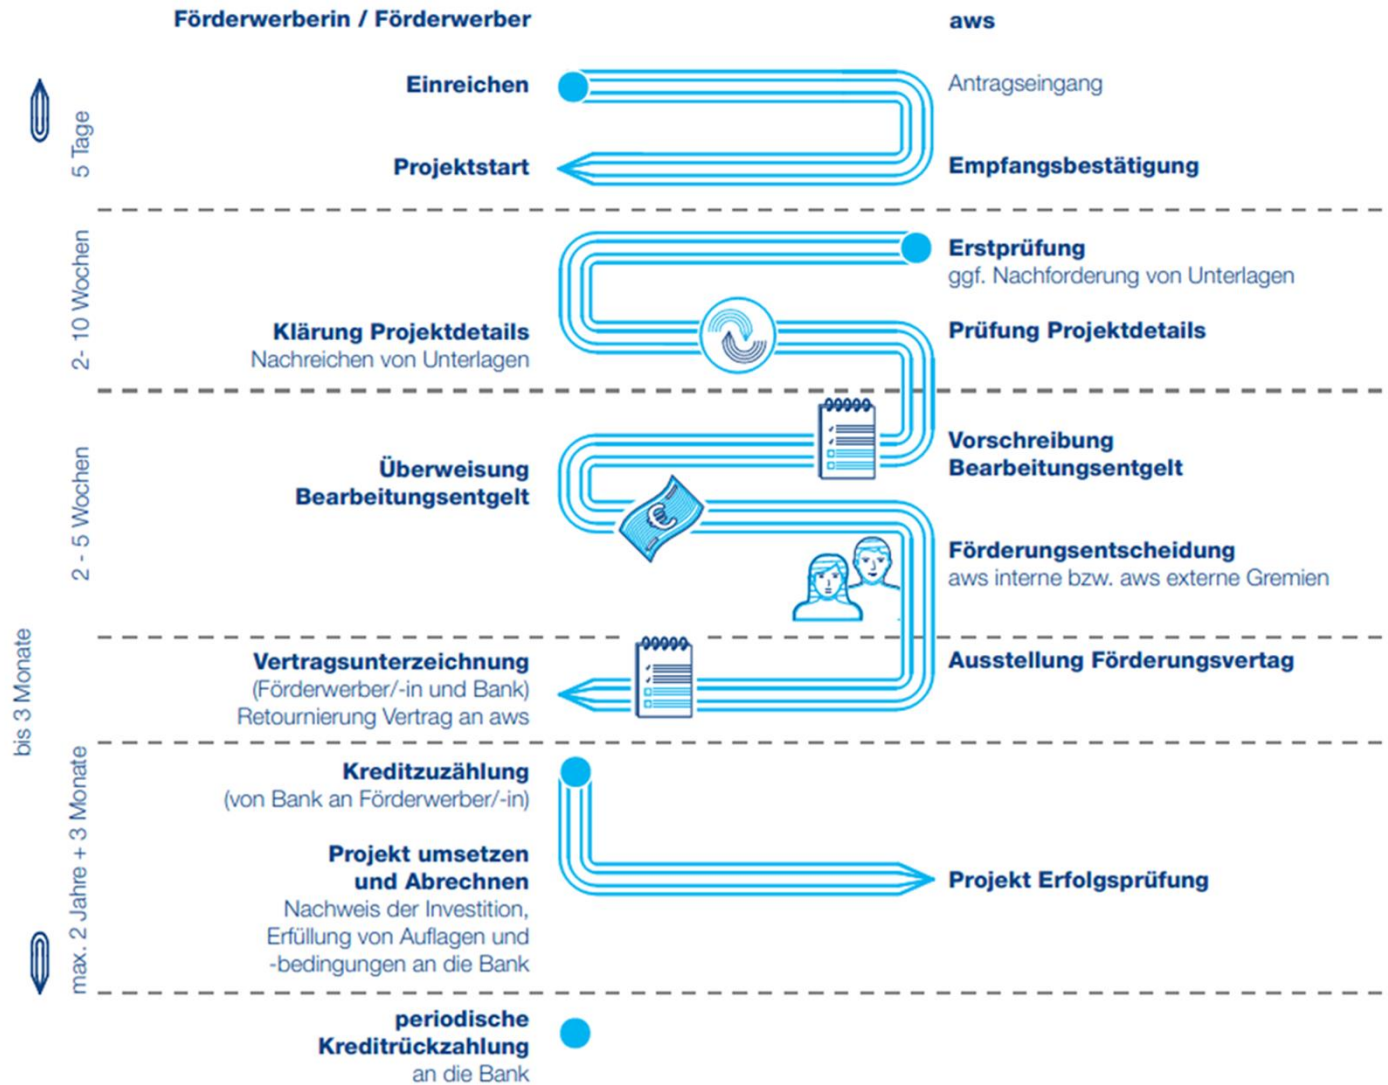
Förderwerberin / Förderwerber

aws

5 Tage

Einreichen

Antragseingang

Projektstart

Empfangsbestätigung

2- 10 Wochen

Erstprüfung
ggf. Nachforderung von Unterlagen

Klärung Projektdetails
Nachreichen von Unterlagen

Prüfung Projektdetails

2 - 5 Wochen

Überweisung Bearbeitungsentgelt

Vorschreibung Bearbeitungsentgelt

Förderungsentscheidung
aws interne bzw. aws externe Gremien

bis 3 Monate

Vertragsunterzeichnung
(Förderwerber/-in und Bank)
Retournierung Vertrag an aws

Ausstellung Förderungsvertag

max. 2 Jahre + 3 Monate

Kreditzuzählung
(von Bank an Förderwerber/-in)

Projekt umsetzen und Abrechnen
Nachweis der Investition, Erfüllung von Auflagen und -bedingungen an die Bank

Projekt Erfolgsprüfung

periodische Kreditrückzahlung
an die Bank